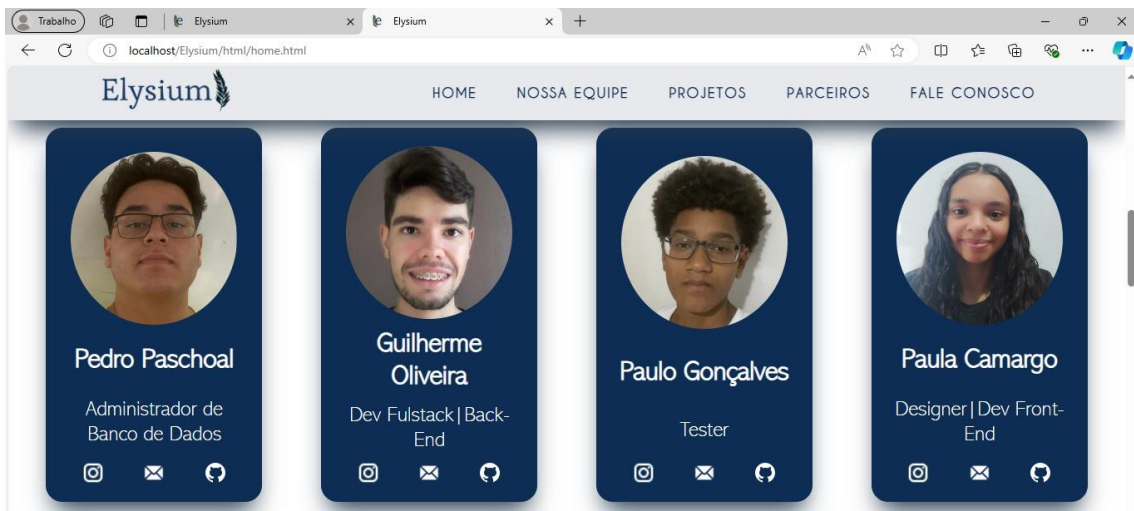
Trabalho | Elysium × | Elysium × +

localhost/Elysium/html/home.html

Elysium

HOME NOSSA EQUIPE PROJETOS PARCEIROS FALE CONOSCO

Pedro Paschoal

Administrador de Banco de Dados

Guilherme Oliveira

Dev Fulstack | Back-End

Paulo Gonçalves

Tester

Paula Camargo

Designer | Dev Front-End